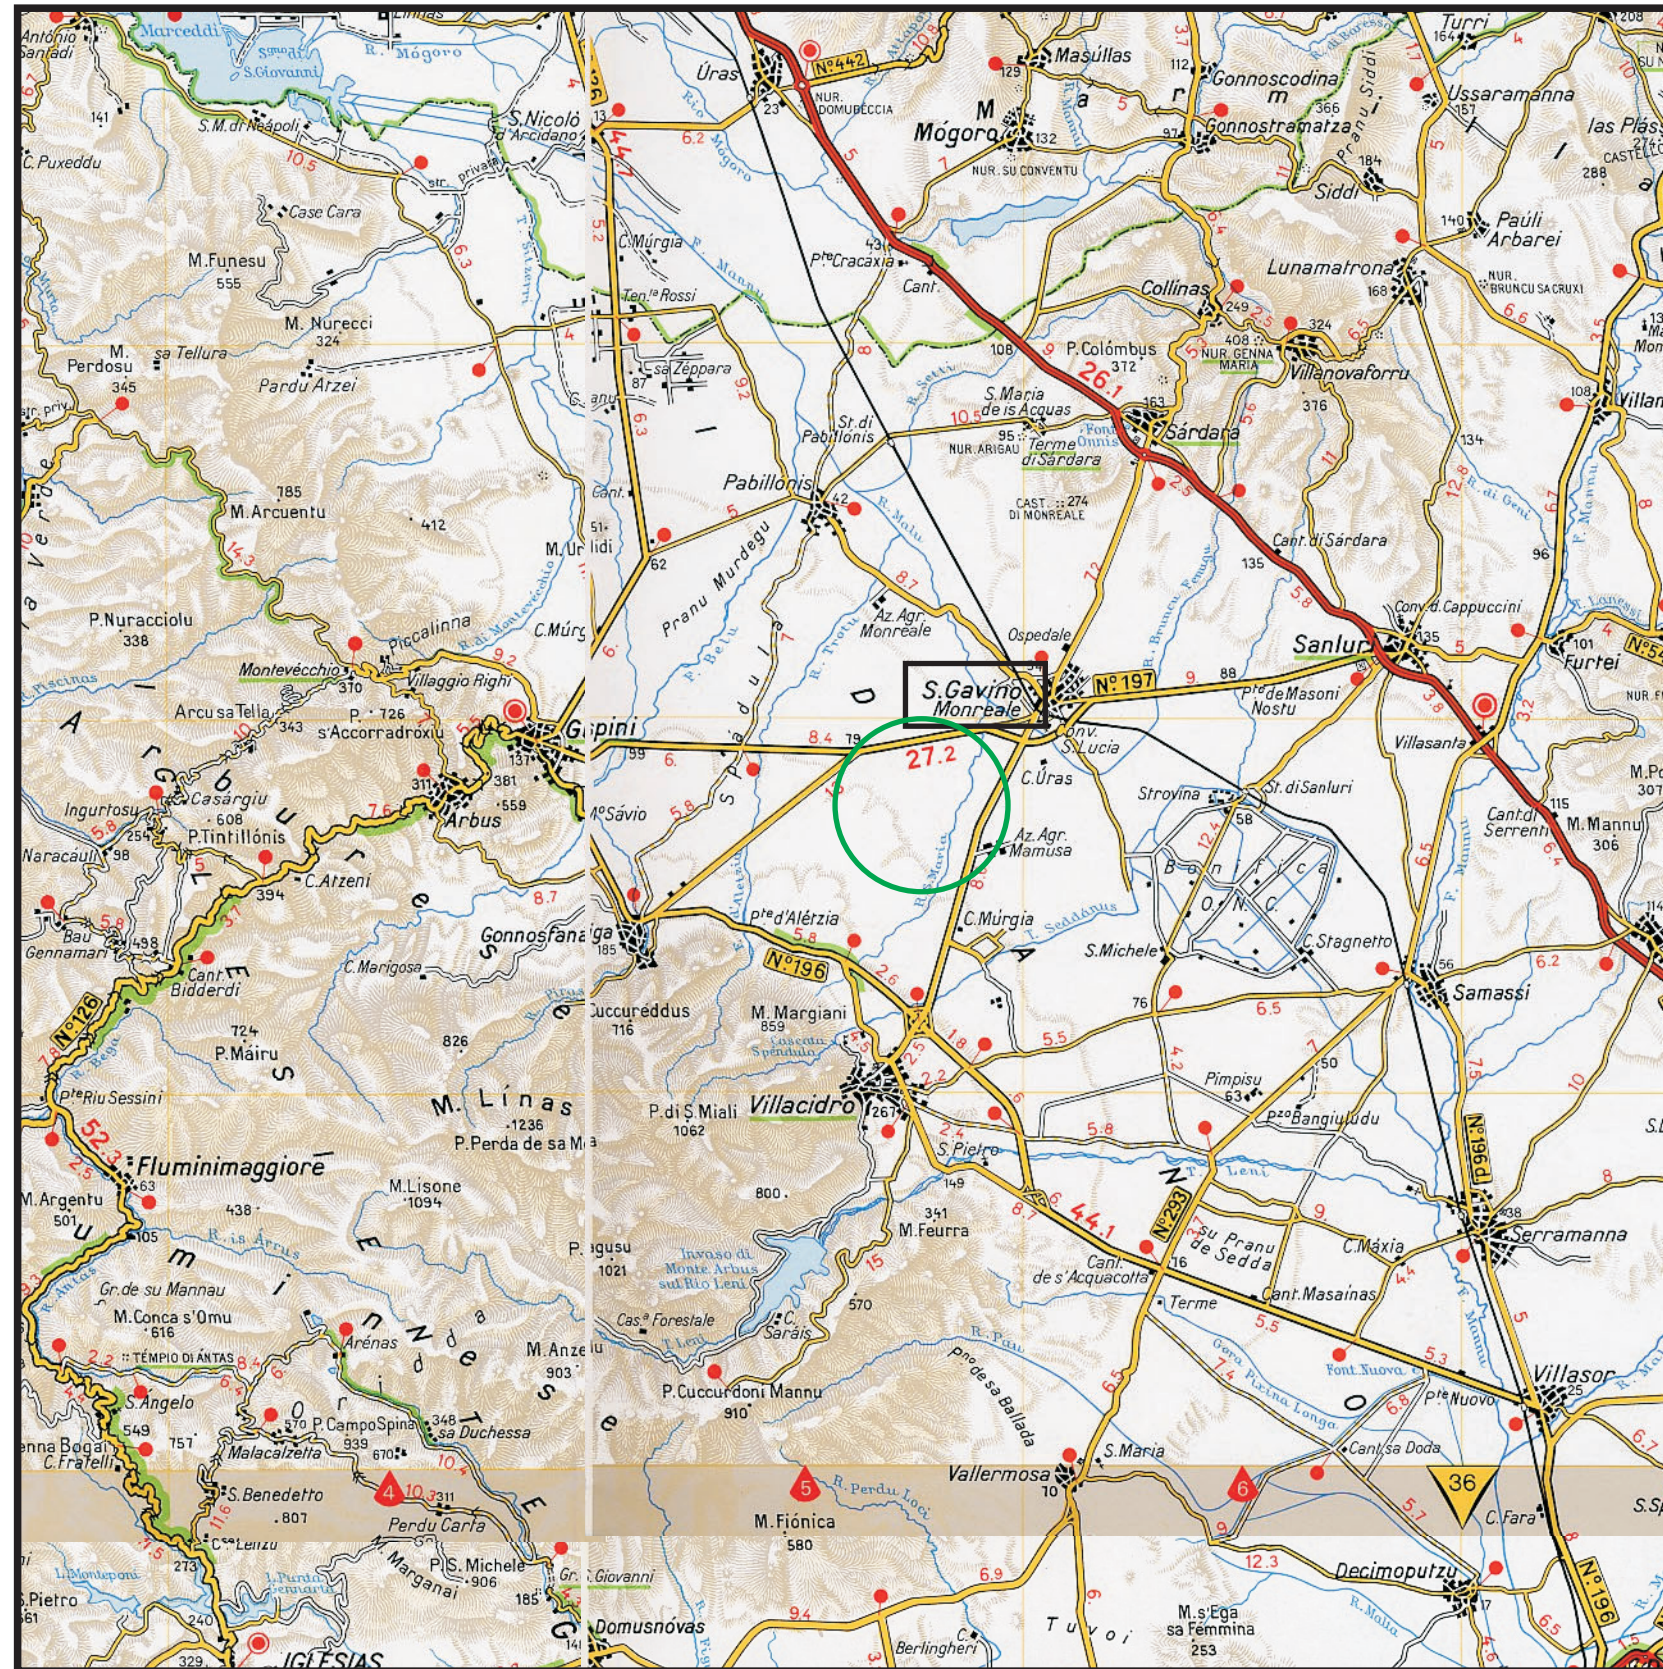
António Santadi
Marceddì
S.ma d. S.Giovanni
R. Mógoro
Úras
N°442
NUR. DOMUBECCIA
Masúllas
Gonnoscodina
Turri
Ussaramanna
las Plassas
Mógoro
NUR. SU CONVENTU
Gonnostramatza
Siddi
Páuli Arbarei
NUR. BRUNCU SACRUXI
Lunamatrona
Collinas
P. Colómbus 372
NUR. GENNA MARIA
Villanovaforru
S.Nicolò d'Arcidano
S.M. di Nàpoli
C. Puxeddu
Case Cara
M.Funesu 555
M. Nurecci 324
Pardu Arzei
M. sa Tellura
Perdosu 345
C.Múrgia
Ten.ta Rossi
sa Zeppara
P.te Cracaxia
Cant.
S.Maria de is Acquas
Terme di Sardara
NUR. ARIGAU
Sàrdara
St.di Pabillonis
Pabillonis
CAST. DI MONREALE 274
Cant. di Sárdara
Conv. d.Cappuccini
Sanluri
Furtei
N°5
M.Arcuentu 785
M. Urlidi
Pranu Murdegu
Az.Agr. Monreale
Ospedale
S.Gavino Monreale
N°197
P.te de Masoni Nostu
Villasanta
P.Nuracciolu 338
Piccalinna
Montevécchio
Villaggio Righi
Arcu sa Tella
P. 726 s'Accorradroxiu
Guspini
Arbus
Casárgiu 608
P.Tintillónis
Ingurtosu
Naracáuli
C.Atzeni
Bau Gennamari
Conv. S.Lucia
C.Úras
Strovina
St. di Sanluri
Az. Agr. Mamusa
Bonifica O.N.C.
C.Stagnetto
Cant. di Serrenti
M.Mannu 306
M.Sàvio
P.te d'Alérzia
C.Múrgia
S.Michele
Samassi
N°196
Gonnosfanadiga
C.Marigosa
Cant. Bidderdi
N°126
Cuccuréddus 716
M. Margiani 859
Villacidro
P.Máiru
M. Línas
P.di S.Miali 1062
P.Perda de sa Mesa
Pimpisu
P.zo Bangiuludu
S.Pietro
P.te Riu Sessini
Fluminimaggiore
M.Lisone 1094
M.Argentu 501
M.Feurra
N°293
Su Pranu de Sedda
C.Máxia
Serramanna
Invaso di Monte Arbus sul Rio Leni
Gr.de su Mannau
M.Conca s'Omu 616
TEMPIO DI ANTAS
Arénas
Cas.a Forestale
C. Saráis
Canl. de s'Acquacotta
Terme
Cant. Masainas
Font. Nuova
P.te Nuovo
Villasor
M.Anzeiu 903
P.Cuccurdoni Mannu 910
P.no de sa Ballada
S.Angelo 549
P. CampoSpina
sa Duchessa
Malacalzetta
C.Fratelli
S.Benedetto 807
Perdu Carta
P.S.Michele 906
Gr. S.Giovanni
Vallermosa
S.Maria
Cant. sa Doda
C.Fara
36
M.Fiónica 580
R. Perdu Locci
Decimoputzu
Domusnóvas
Tuvoi
M.s'Ega sa Femmina
Berlingheri
IGLESIAS
S.Pietro
Argentu
27.2
26.1
44.1
52.3
4
5
6